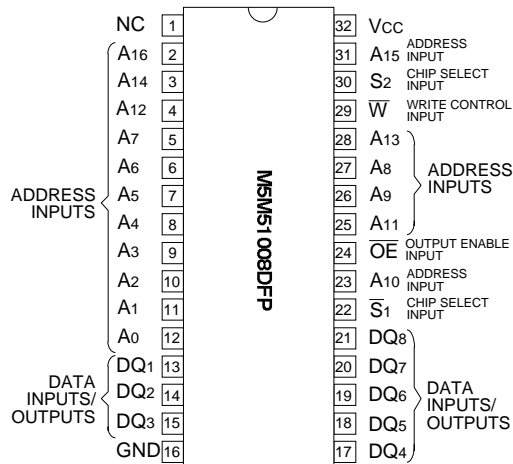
NC 1
ADDRESS INPUTS
A16 2
A14 3
A12 4
A7 5
A6 6
A5 7
A4 8
A3 9
A2 10
A1 11
A0 12
DATA INPUTS/ OUTPUTS
DQ1 13
DQ2 14
DQ3 15
GND 16

M5M51008DFP

32 Vcc
31 A15 ADDRESS INPUT
30 S2 CHIP SELECT INPUT
29 $\overline{W}$ WRITE CONTROL INPUT
28 A13
27 A8
26 A9
25 A11
ADDRESS INPUTS
24 $\overline{OE}$ OUTPUT ENABLE INPUT
23 A10 ADDRESS INPUT
22 $\overline{S}_1$ CHIP SELECT INPUT
21 DQ8
20 DQ7
19 DQ6
18 DQ5
17 DQ4
DATA INPUTS/ OUTPUTS